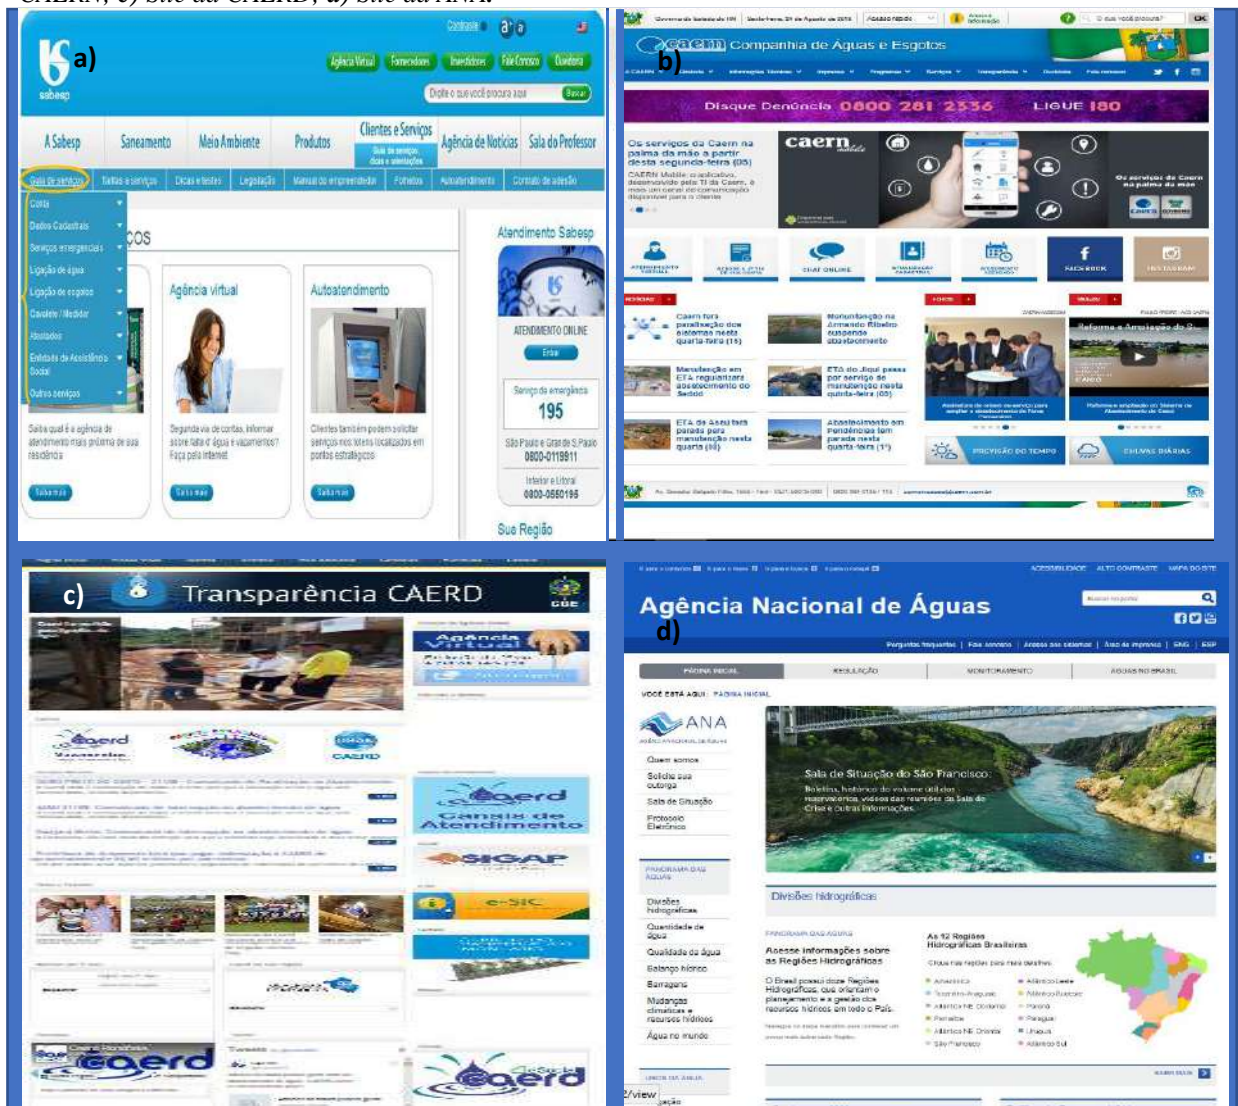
CAERN, c) Site da CAERD, d) Site da ANA.

a)

sabesp

Contraste | Agência Virtual | Fornecedores | Investidores | Fale Conosco | Ouvidoria

Digite o que você procura aqui | Buscar

A Sabesp | Saneamento | Meio Ambiente | Produtos | Clientes e Serviços | Agência de Notícias | Sala do Professor

Guia de serviços | Tarifas e serviços | Dicas e testes | Legislação | Manual do empreendedor | Folhetos | Autoatendimento | Contrato de adesão

Conta
Dados Cadastrais
Serviços emergenciais
Ligação de água
Ligação de esgotos
Cavalete / Medidor
Vazamentos
Entidade de Assistência Social
Outros serviços

Agência virtual

Autoatendimento

Saiba qual é a agência de atendimento mais próxima de sua residência

Segunda via de contas, informar sobre falta d'água e vazamentos? Faça pela internet

Clientes também podem solicitar serviços nos totens localizados em pontos estratégicos

Saiba mais | Saiba mais | Saiba mais

Atendimento Sabesp

ATENDIMENTO ONLINE

Entrar

Serviço de emergência
195

São Paulo e Grande S.Paulo
0800-0119911

Interior e Litoral
0800-0550195

Sua Região

b)

Companhia de Águas e Esgotos

Disque Denúncia 0800 281 2336 LIGUE 180

Os serviços da Caern na palma da mão a partir desta segunda-feira (05)

caern mobile

Os serviços da Caern na palma da mão

FACEBOOK | INSTAGRAM

Caern fora paralisação dos sistemas nesta quarta-feira (15)

Manutenção no Armando Ribeiro suspende abastecimento

Manutenção em ETA regularizará abastecimento do Seridó

ETA do Jiqui passa por serviço de manutenção nesta quinta-feira (05)

ETA de Assu terá parada para manutenção nesta quarta (08)

Abastecimento em Pendências tem parada nesta quarta-feira (1º)

Reforma e Ampliação do S...

PREVISÃO DO TEMPO | CHUVAS DIÁRIAS

c)

Transparência CAERD

Agência Virtual

caerd

Canais de Atendimento

SIGAP

e-SIC

d)

Agência Nacional de Águas

ACESSIBILIDADE | ALTO CONTRASTE | MAPA DO SITE

Perguntas frequentes | Fale conosco | Acesso aos sistemas | Área de imprensa | SNG | ESP

PÁGINA INICIAL | REGULAÇÃO | MONITORAMENTO | ÁGUAS NO BRASIL

VOCÊ ESTÁ AQUI: PÁGINA INICIAL

ANA

Quem somos
Solicite sua outorga
Sala de Situação
Protocolo Eletrônico

PANORAMA DAS ÁGUAS

Divisões hidrográficas
Quantidade de água
Qualidade da água
Balanço hídrico
Barragens
Mudanças climáticas e recursos hídricos
Água no mundo

Sala de Situação do São Francisco:
Boletins, histórico do volume útil dos reservatórios, vídeos das reuniões da Sala de Crise e outras informações.

Divisões hidrográficas

PANORAMA DAS ÁGUAS

Acesse informações sobre as Regiões Hidrográficas

O Brasil possui doze Regiões Hidrográficas que orientam o planejamento e a gestão dos recursos hídricos em todo o País.

As 12 Regiões Hidrográficas Brasileiras

Amazônica
Tocantins-Araguaia
Atlântico NE Ocidental
Parnaíba
Atlântico NE Oriental
São Francisco
Atlântico Leste
Atlântico Sudeste
Paraná
Paraguai
Uruguai
Atlântico Sul

SAIBA MAIS